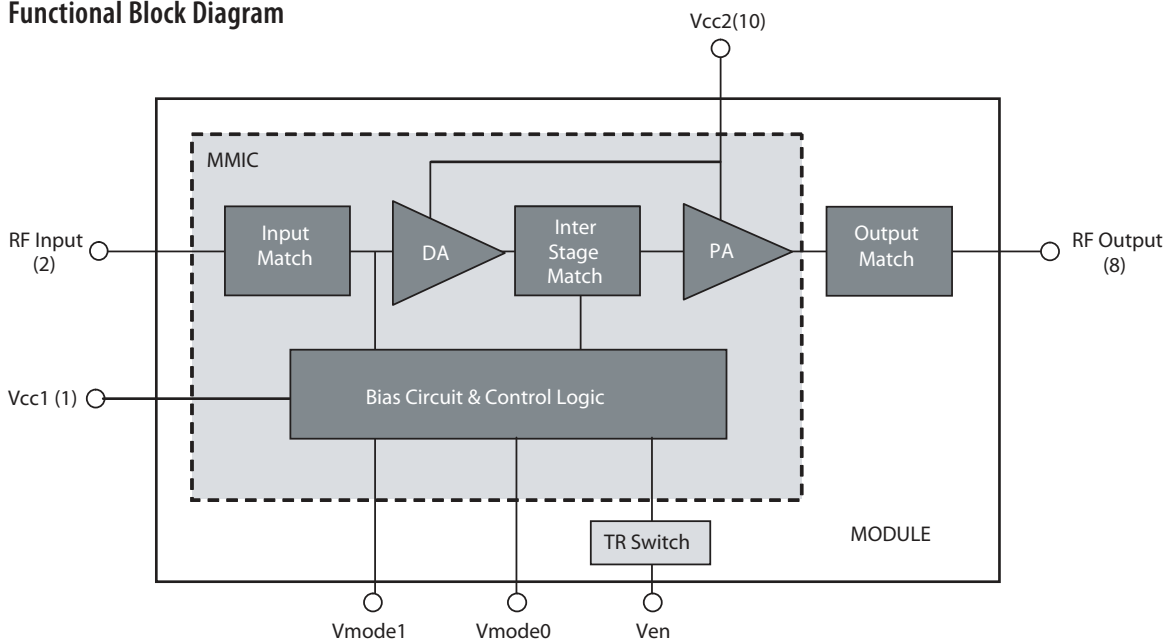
Functional Block Diagram

Vcc2(10)

MMIC

RF Input (2)

Input Match

DA

Inter Stage Match

PA

Output Match

RF Output (8)

Vcc1 (1)

Bias Circuit & Control Logic

TR Switch

MODULE

Vmode1

Vmode0

Ven